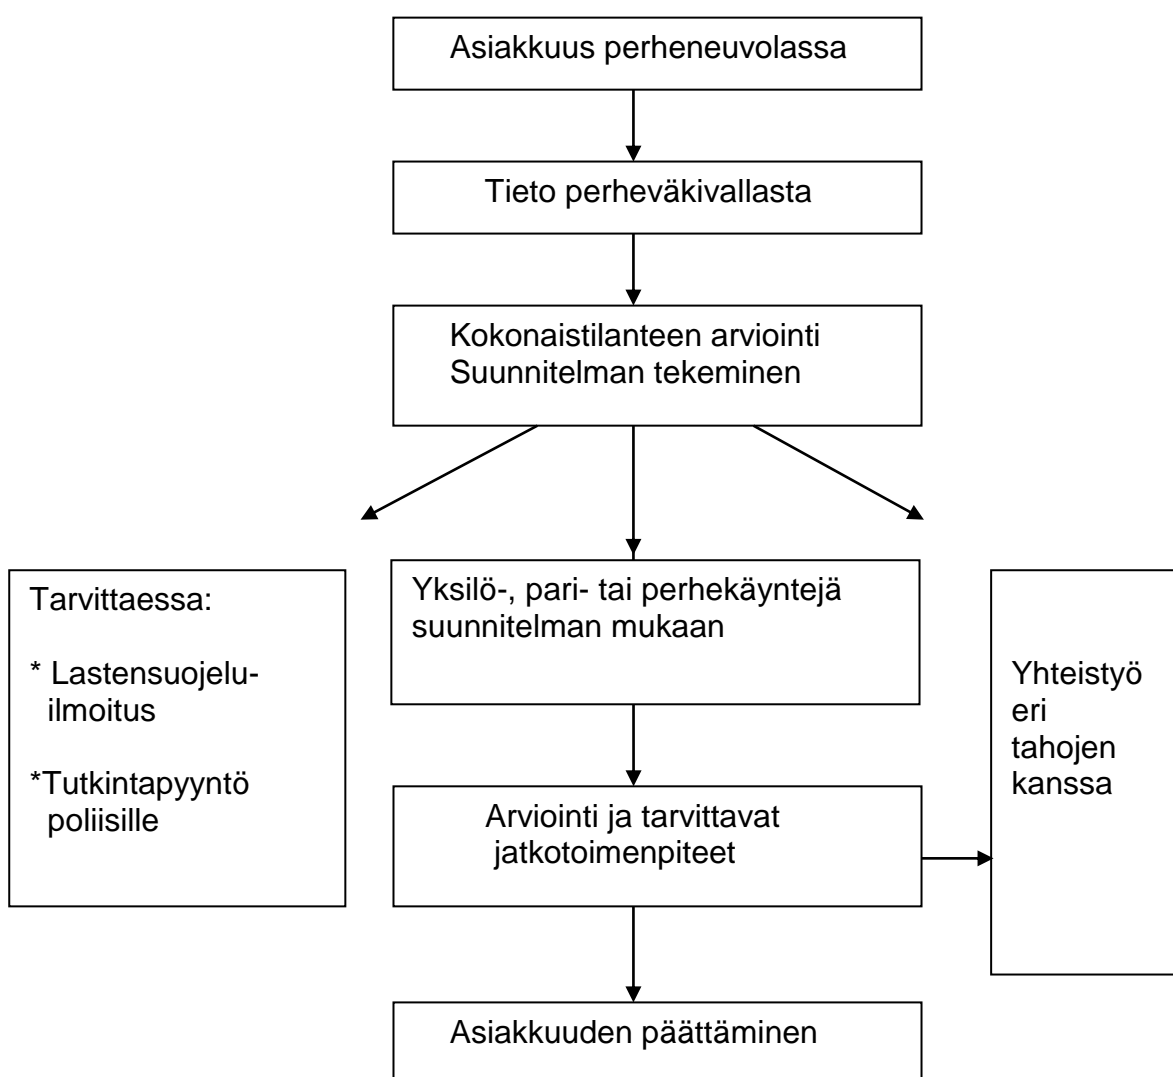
Asiakkuus perheneuvolassa

Tieto perheväkivallasta

Kokonaistilanteen arviointi
Suunnitelman tekeminen

Tarvittaessa:

* Lastensuojeluilmoitus

*Tutkintapyyntö poliisille

Yksilö-, pari- tai perhekäyntejä suunnitelman mukaan

Arviointi ja tarvittavat jatkotoimenpiteet

Yhteistyö eri tahojen kanssa

Asiakkuuden päättäminen